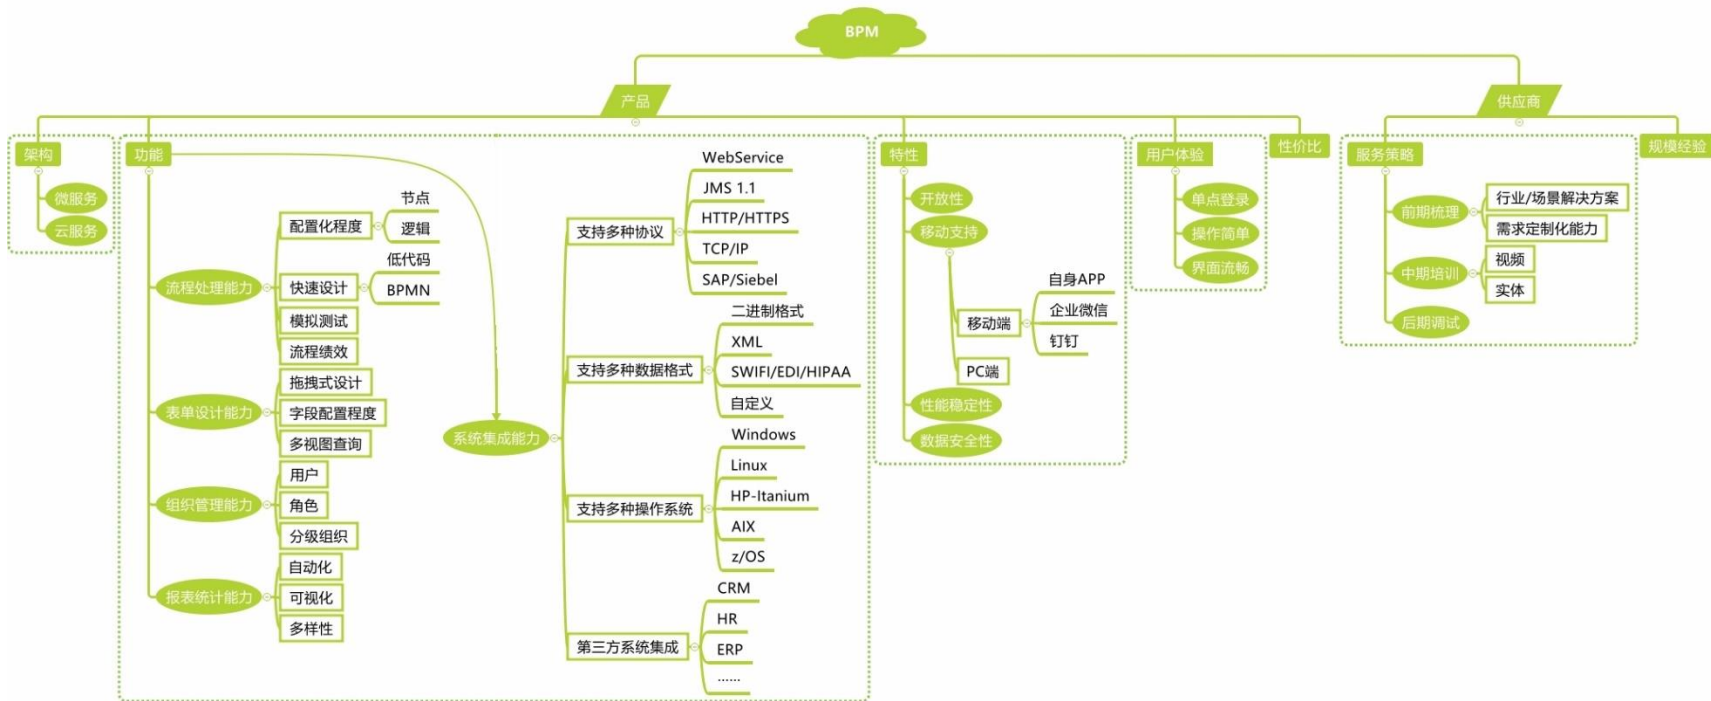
BPM

产品

供应商

架构
微服务
云服务

功能
流程处理能力
配置化程度
节点
逻辑
快速设计
低代码
BPMN
模拟测试
流程绩效
表单设计能力
拖拽式设计
字段配置程度
多视图查询
组织管理能力
用户
角色
分级组织
报表统计能力
自动化
可视化
多样性

系统集成能力
支持多种协议
WebService
JMS 1.1
HTTP/HTTPS
TCP/IP
SAP/Siebel
支持多种数据格式
二进制格式
XML
SWIFI/EDI/HIPAA
自定义
支持多种操作系统
Windows
Linux
HP-Itanium
AIX
z/OS
第三方系统集成
CRM
HR
ERP
......

特性
开放性
移动支持
移动端
自身APP
企业微信
钉钉
PC端
性能稳定性
数据安全性

用户体验
单点登录
操作简单
界面流畅

性价比

服务策略
前期梳理
行业/场景解决方案
需求定制化能力
中期培训
视频
实体
后期调试

规模经验